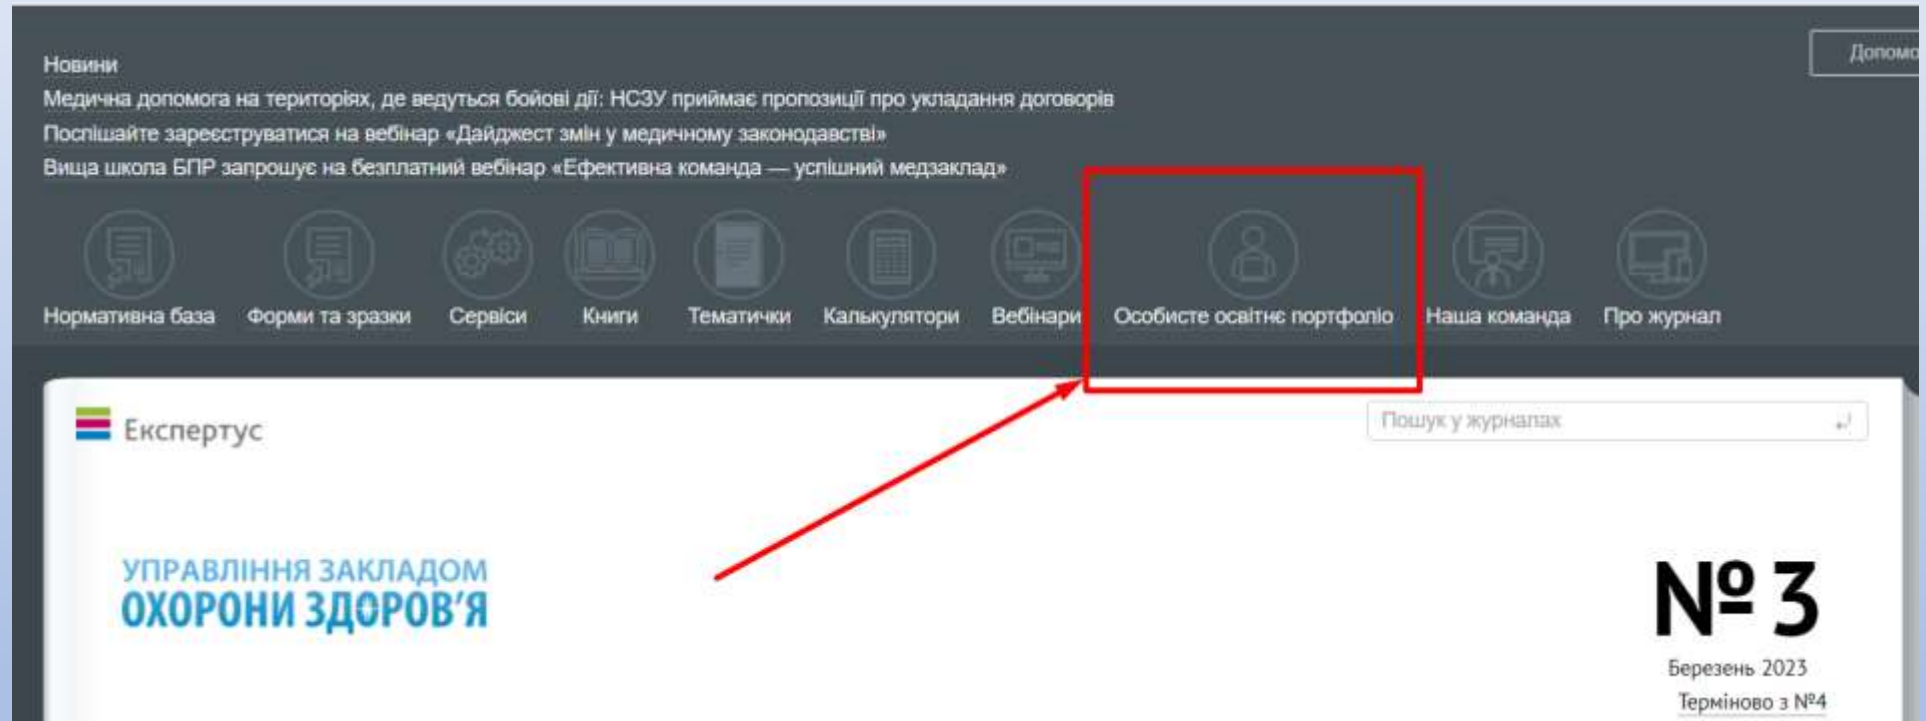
Допомо

Новини
Медична допомога на територіях, де ведуться бойові дії: НСЗУ приймає пропозиції про укладання договорів
Поспішайте зареєструватися на вебінар «Дайджест змін у медичному законодавстві»
Вища школа БПР запрошує на безплатний вебінар «Ефективна команда — успішний медзаклад»

Нормативна база
Форми та зразки
Сервіси
Книги
Тематички
Калькулятори
Вебінари
Особисте освітнє портфоліо
Наша команда
Про журнал

Експертус

Пошук у журналах

УПРАВЛІННЯ ЗАКЛАДОМ
ОХОРОНИ ЗДОРОВ'Я

№ 3
Березень 2023
Терміново з №4